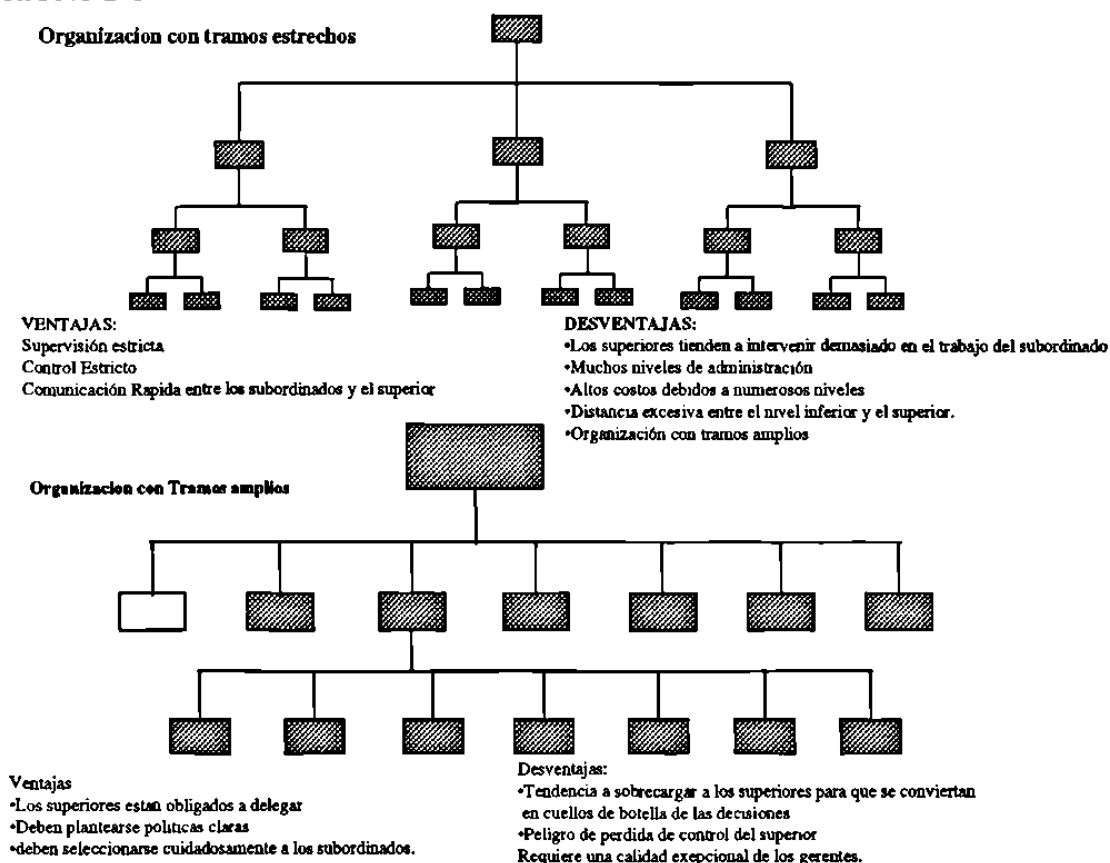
Organizacion con tramos estrechos

VENTAJAS:
Supervisión estricta
Control Estricto
Comunicación Rapida entre los subordinados y el superior

DESVENTAJAS:
•Los superiores tienden a intervenir demasiado en el trabajo del subordinado
•Muchos niveles de administración
•Altos costos debidos a numerosos niveles
•Distancia excesiva entre el nivel inferior y el superior.
•Organización con tramos amplios

Organizacion con Tramos amplios

Ventajas
•Los superiores estan obligados a delegar
•Deben plantearse politicas claras
•deben seleccionarse cuidadosamente a los subordinados.

Desventajas:
•Tendencia a sobrecargar a los superiores para que se conviertan en cuellos de botella de las decisiones
•Peligro de perdida de control del supenor
Requiere una calidad exepcional de los gerentes.